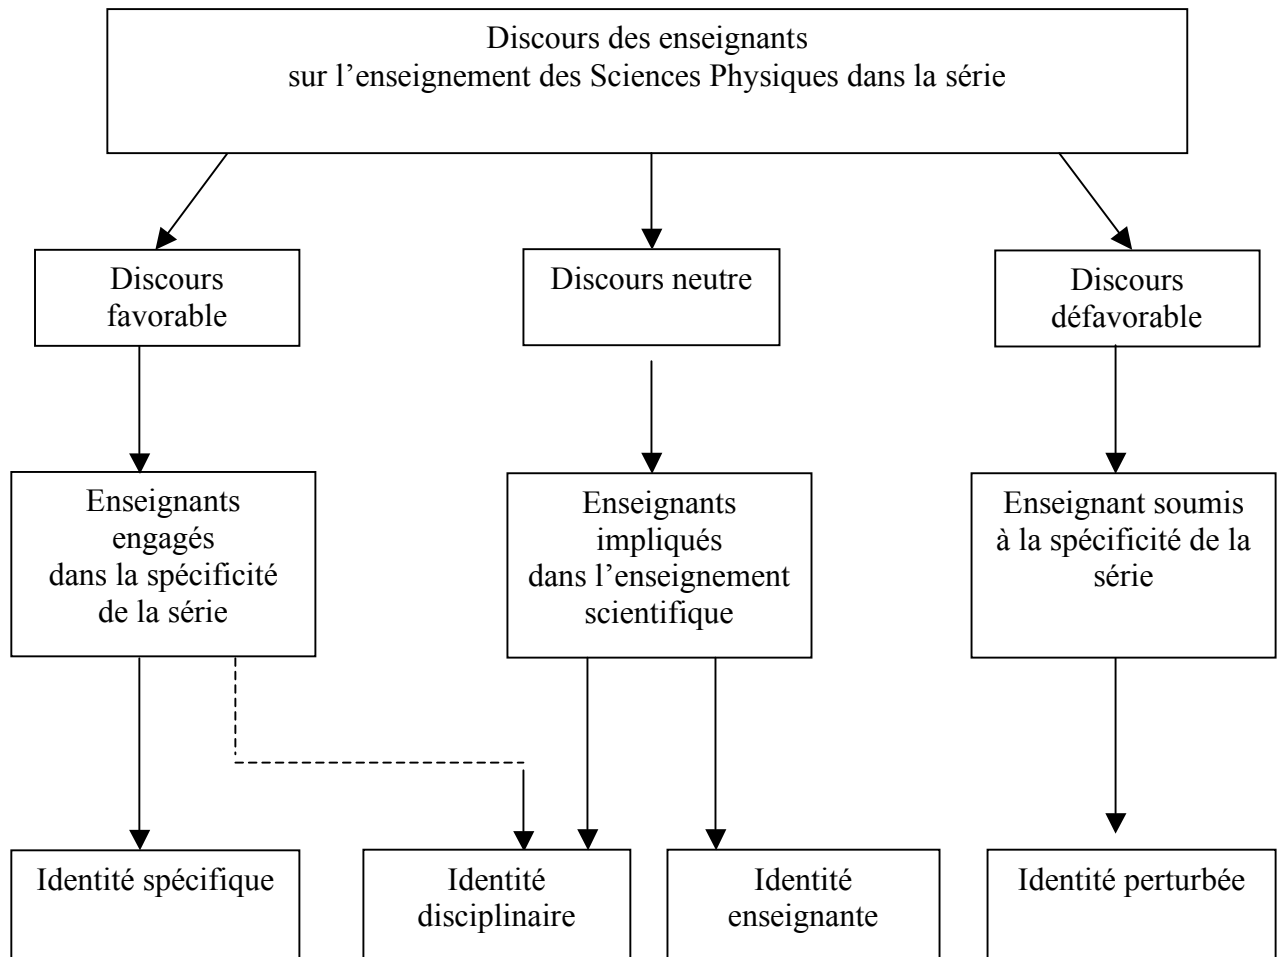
Discours des enseignants
sur l’enseignement des Sciences Physiques dans la série

Discours favorable

Discours neutre

Discours défavorable

Enseignants engagés dans la spécificité de la série

Enseignants impliqués dans l’enseignement scientifique

Enseignant soumis à la spécificité de la série

Identité spécifique

Identité disciplinaire

Identité enseignante

Identité perturbée